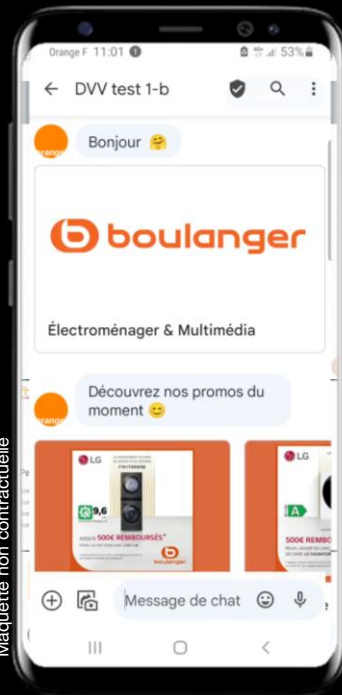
Maquette non contractuelle

Orange F 11:01 53%

DVV test 1-b

orange

Bonjour 🤗

boulanger

Électroménager & Multimédia

Découvrez nos promos du moment 😊

LG

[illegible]

9,6

JUSQU'À 500€ REMBOURSÉS*

boulanger

LG

A

500€ REMBOURS

Message de chat